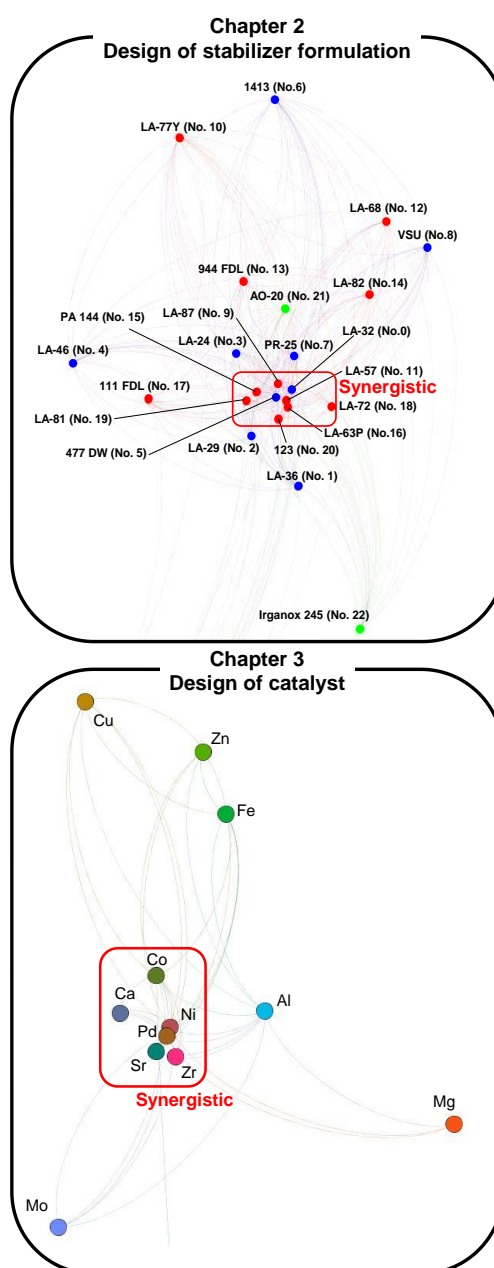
Chapter 2
Design of stabilizer formulation

1413 (No.6)
LA-77Y (No. 10)
LA-68 (No. 12)
VSU (No.8)
944 FDL (No. 13)
LA-82 (No.14)
AO-20 (No. 21)
PA 144 (No. 15)
LA-87 (No. 9)
LA-32 (No.0)
LA-24 (No.3)
PR-25 (No.7)
LA-46 (No. 4)
LA-57 (No. 11)
Synergistic
111 FDL (No. 17)
LA-72 (No. 18)
LA-81 (No. 19)
LA-63P (No.16)
477 DW (No. 5)
LA-29 (No. 2)
123 (No. 20)
LA-36 (No. 1)
Irganox 245 (No. 22)

Chapter 3
Design of catalyst

Cu
Zn
Fe
Co
Ca
Al
Ni
Pd
Sr
Zr
Synergistic
Mg
Mo